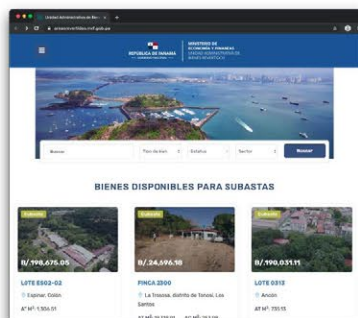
Unidad Administrativa de Bie... ×

unidadbienes.mef.gob.pa

REPÚBLICA DE PANAMÁ
MINISTERIO DE ECONOMÍA Y FINANZAS
UNIDAD ADMINISTRATIVA DE BIENES REVERTIDOS

Buscar

Tipo de bien

Estatus

Sector

Buscar

BIENES DISPONIBLES PARA SUBASTAS

Subasta
B/.198,675.05
LOTE E502-03
Espinar, Colón
A² M²: 1,556.01

Subasta
B/.24,596.98
FINCA 2300
La Trasona, distrito de Tonosí, Los Santos
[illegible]

Subasta
B/.190,031.11
LOTE 0312
Ancón
AT M²: 730.13